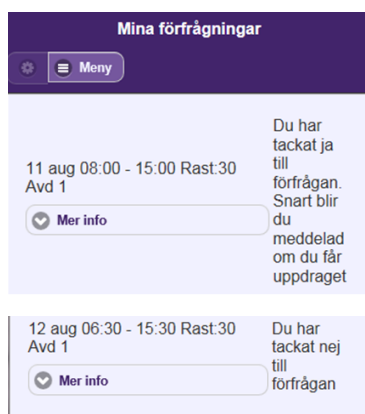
Mina förfrågningar

Meny

11 aug 08:00 - 15:00 Rast:30
Avd 1

Mer info

Du har tackat ja till förfrågan. Snart blir du meddelad om du får uppdraget

12 aug 06:30 - 15:30 Rast:30
Avd 1

Mer info

Du har tackat nej till förfrågan